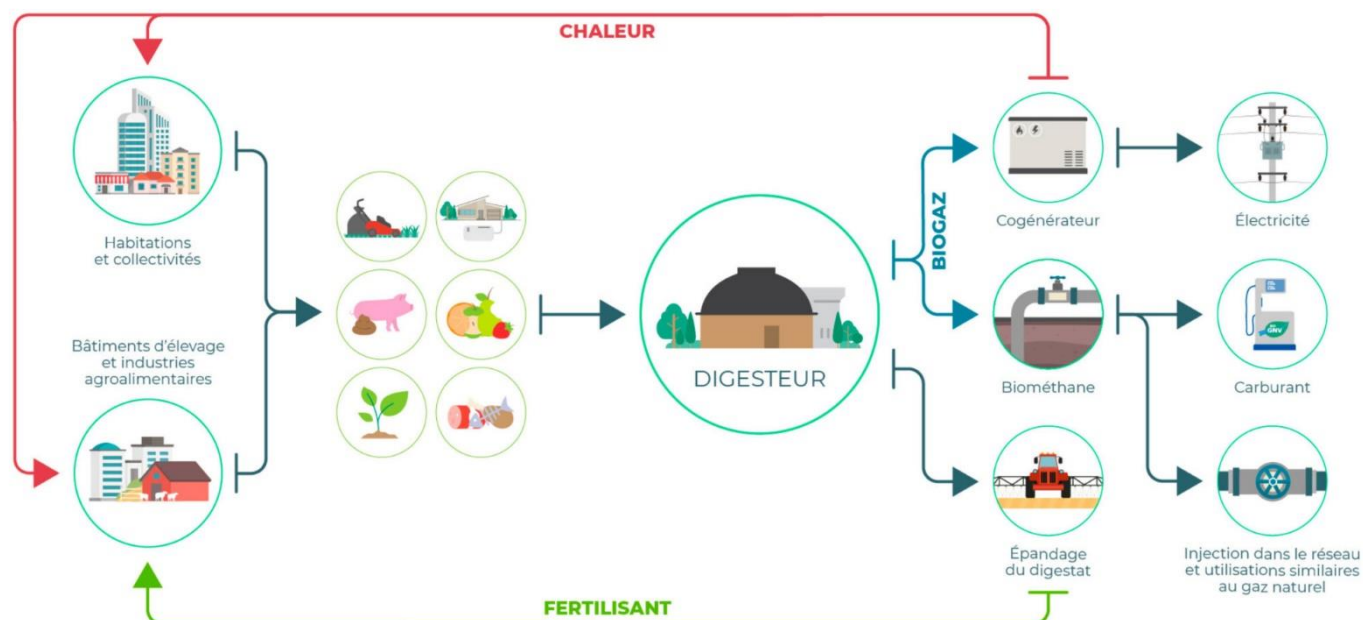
CHALEUR

Habitations et collectivités

Bâtiments d'élevage et industries agroalimentaires

DIGESTEUR

BIOGAZ

Cogénérateur

Électricité

Biométhane

Carburant

GNV

Épandage du digestat

Injection dans le réseau et utilisations similaires au gaz naturel

FERTILISANT